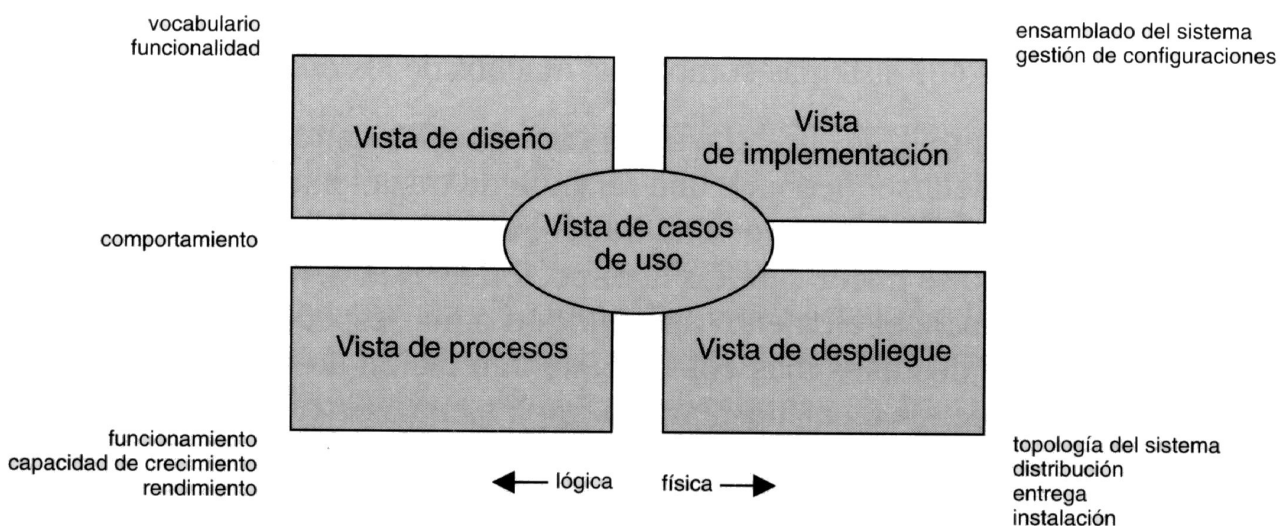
vocabulario
funcionalidad

ensamblado del sistema
gestión de configuraciones

Vista de diseño

Vista de implementación

comportamiento

Vista de casos de uso

Vista de procesos

Vista de despliegue

funcionamiento
capacidad de crecimiento
rendimiento

lógica

física

topología del sistema
distribución
entrega
instalación